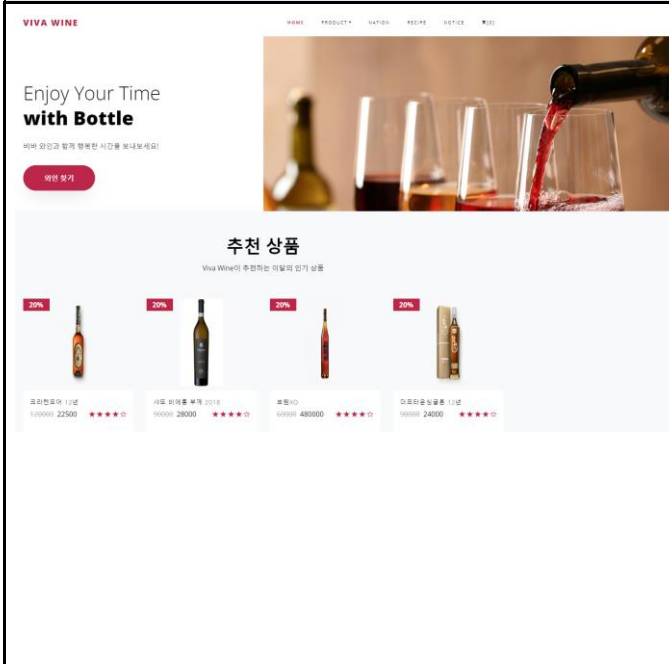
VIVA WINE

HOME PRODUCT ▾ NATION RECIPE NOTICE 🛒(0)

Enjoy Your Time
**with Bottle**

비바 와인과 함께 행복한 시간을 보내보세요!

와인 찾기

추천 상품

Viva Wine이 추천하는 이달의 인기 상품

20%

크라첸토어 12년
~~120000~~ 22500 ★★★★☆

20%

샤토 비에롱 부케 2018
~~50000~~ 28000 ★★★★☆

20%

프랩XO
~~60000~~ 480000 ★★★★☆

20%

마프타운싱글톤 12년
~~98000~~ 24000 ★★★★☆